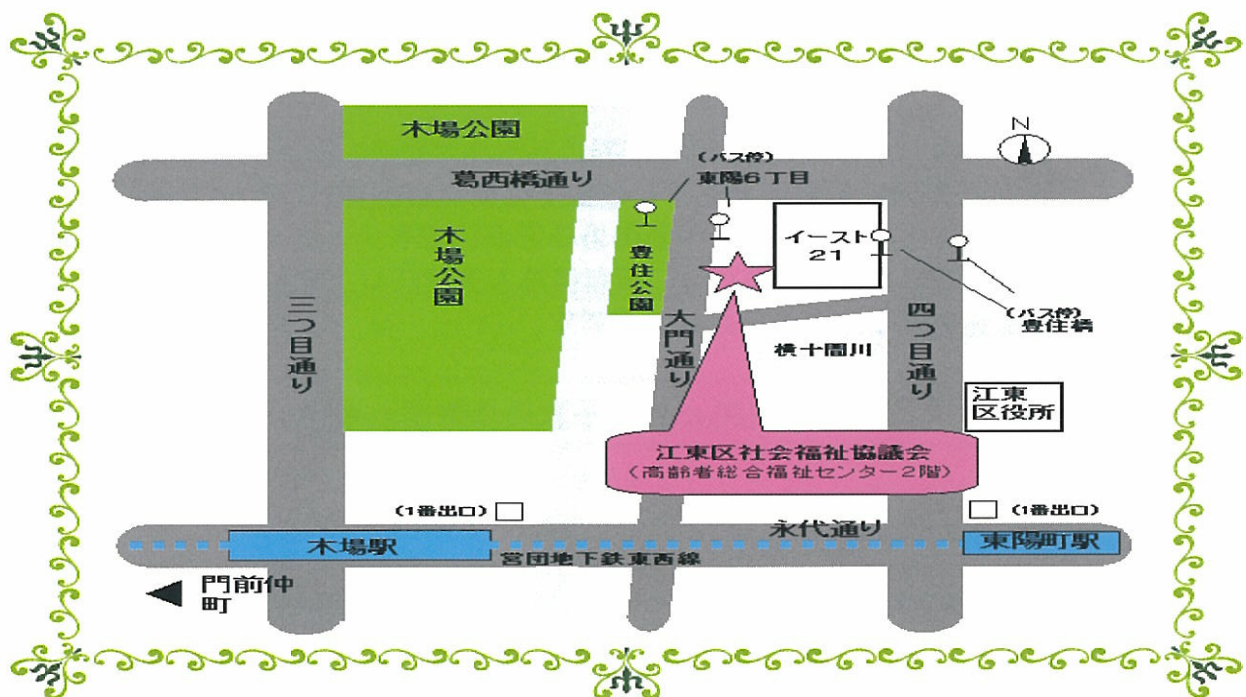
木場公園

葛西橋通り

（バス停）
東陽6丁目

N

イースト
21

木場公園

豊住公園

三つ目通り

大門通り

横十間川

四つ目通り

（バス停）
豊住橋

江東
区役所

江東区社会福祉協議会
（高齢者総合福祉センター2階）

（1番出口）

（1番出口）

永代通り

木場駅

東陽町駅

営団地下鉄東西線

門前仲町